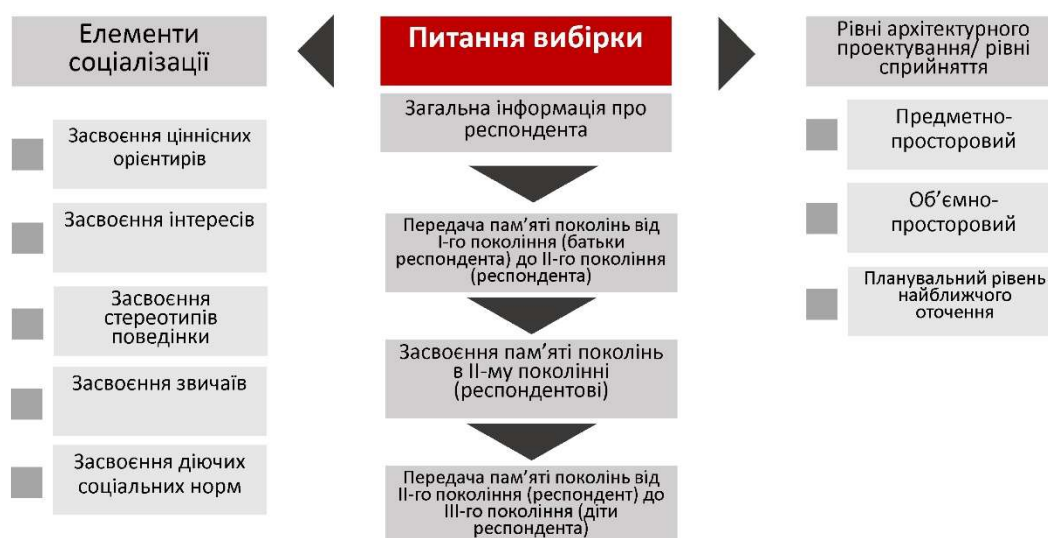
Елементи соціалізації

Засвоєння ціннісних орієнтирів

Засвоєння інтересів

Засвоєння стереотипів поведінки

Засвоєння звичаїв

Засвоєння діючих соціальних норм

Питання вибірки

Загальна інформація про респондента

Передача пам'яті поколінь від І-го покоління (батьки респондента) до ІІ-го покоління (респондента)

Засвоєння пам'яті поколінь в ІІ-му поколінні (респондентові)

Передача пам'яті поколінь від ІІ-го покоління (респондент) до ІІІ-го покоління (діти респондента)

Рівні архітектурного проектування/ рівні сприйняття

Предметно-просторовий

Об'ємно-просторовий

Планувальний рівень найближчого оточення